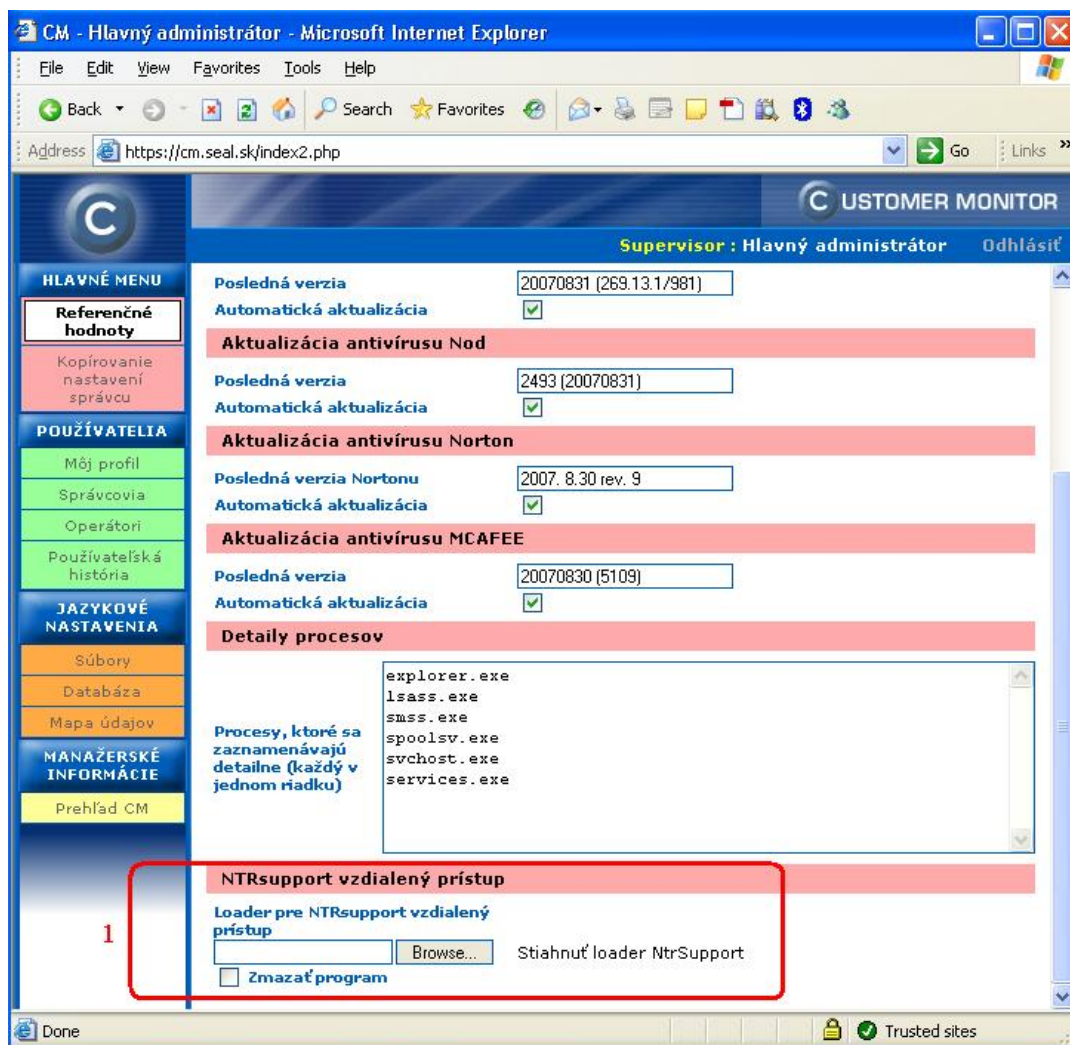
CM - Hlavný administrátor - Microsoft Internet Explorer

File Edit View Favorites Tools Help

Back Search Favorites

Address https://cm.seal.sk/index2.php Go Links

C USTOMER MONITOR

Supervisor : Hlavný administrátor Odhlásiť

HLAVNÉ MENU
Referenčné hodnoty
Kopírovanie nastavení správcu
POUŽÍVATELIA
Môj profil
Správcovia
Operátori
Používateľská história
JAZYKOVÉ NASTAVENIA
Súbory
Databáza
Mapa údajov
MANAŽERSKÉ INFORMÁCIE
Prehľad CM

Posledná verzia 20070831 (269.13.1/981)
Automatická aktualizácia

Aktualizácia antivírusu Nod
Posledná verzia 2493 (20070831)
Automatická aktualizácia

Aktualizácia antivírusu Norton
Posledná verzia Nortonu 2007. 8.30 rev. 9
Automatická aktualizácia

Aktualizácia antivírusu MCAFEE
Posledná verzia 20070830 (5109)
Automatická aktualizácia

Detaily procesov
Procesy, ktoré sa zaznamenávajú detailne (každý v jednom riadku)
explorer.exe
lsass.exe
smss.exe
spoolsv.exe
svchost.exe
services.exe

NTRsupport vzdialený prístup
Loader pre NTRsupport vzdialený prístup
1
Browse... Stiahnuť loader NtrSupport
Zmazať program

Done Trusted sites